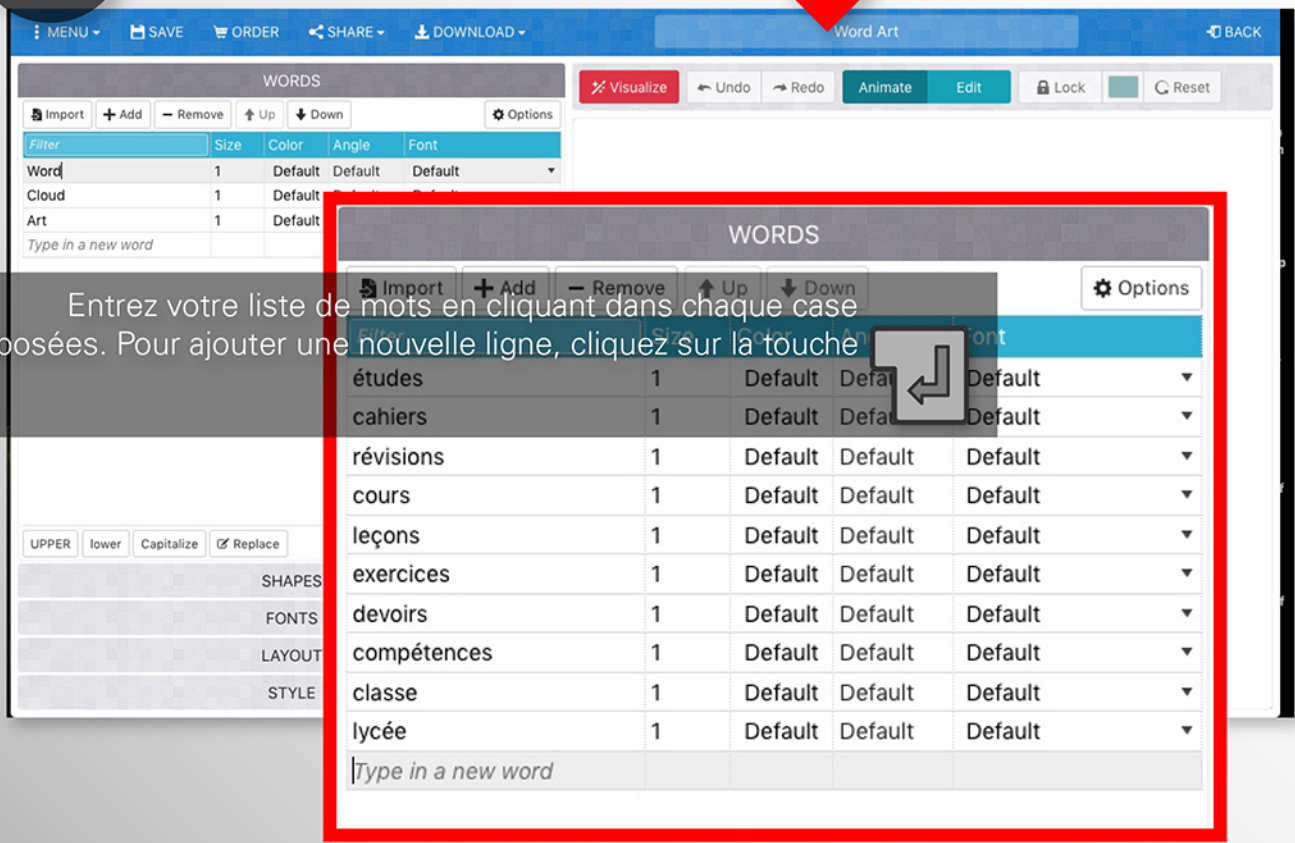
MENU SAVE ORDER SHARE DOWNLOAD Word Art BACK

WORDS

Import Add Remove Up Down Options

| Filter | Size | Color | Angle | Font |
|---|---|---|---|---|
| Word | 1 | Default | Default | Default |
| Cloud | 1 | Default | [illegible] | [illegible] |
| Art | 1 | Default | | |
| Type in a new word | | | | |

Visualize Undo Redo Animate Edit Lock Reset

UPPER lower Capitalize Replace

SHAPES
FONTS
LAYOUT
STYLE

WORDS

Import Add Remove Up Down Options

| Filter | Size | Color | Angle | Font |
|---|---|---|---|---|
| études | 1 | Default | Defa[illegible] | Default |
| cahiers | 1 | Default | Defa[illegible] | Default |
| révisions | 1 | Default | Default | Default |
| cours | 1 | Default | Default | Default |
| leçons | 1 | Default | Default | Default |
| exercices | 1 | Default | Default | Default |
| devoirs | 1 | Default | Default | Default |
| compétences | 1 | Default | Default | Default |
| classe | 1 | Default | Default | Default |
| lycée | 1 | Default | Default | Default |
| Type in a new word | | | | |

Entrez votre liste de mots en cliquant dans chaque case
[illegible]posées. Pour ajouter une nouvelle ligne, cliquez sur la touche